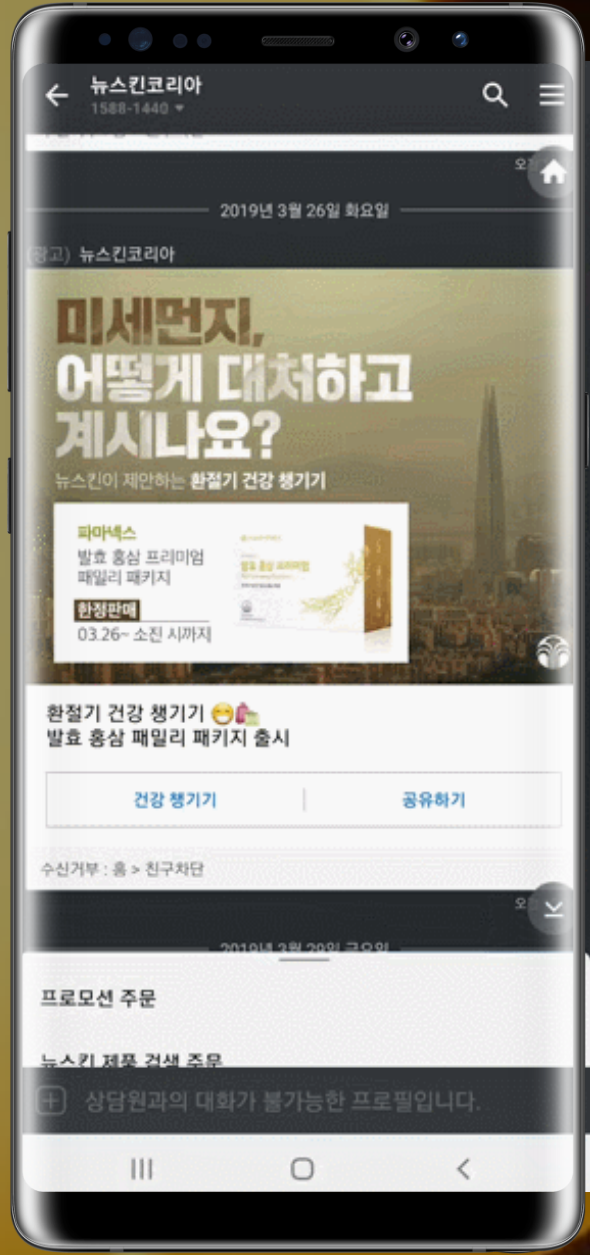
뉴스킨코리아
1588-1440

2019년 3월 26일 화요일

(광고) 뉴스킨코리아

미세먼지, 어떻게 대처하고 계시나요?

뉴스킨이 제안하는 환절기 건강 챙기기

파마넥스
발효 홍삼 프리미엄 패밀리 패키지
한정판매
03.26~ 소진 시까지

환절기 건강 챙기기 😷🛍️
발효 홍삼 패밀리 패키지 출시

건강 챙기기 | 공유하기

수신거부 : 홈 > 친구차단

2019년 3월 29일 금요일

프로모션 주문

뉴스킨 제품 검색 주문

상담원과의 대화가 불가능한 프로필입니다.